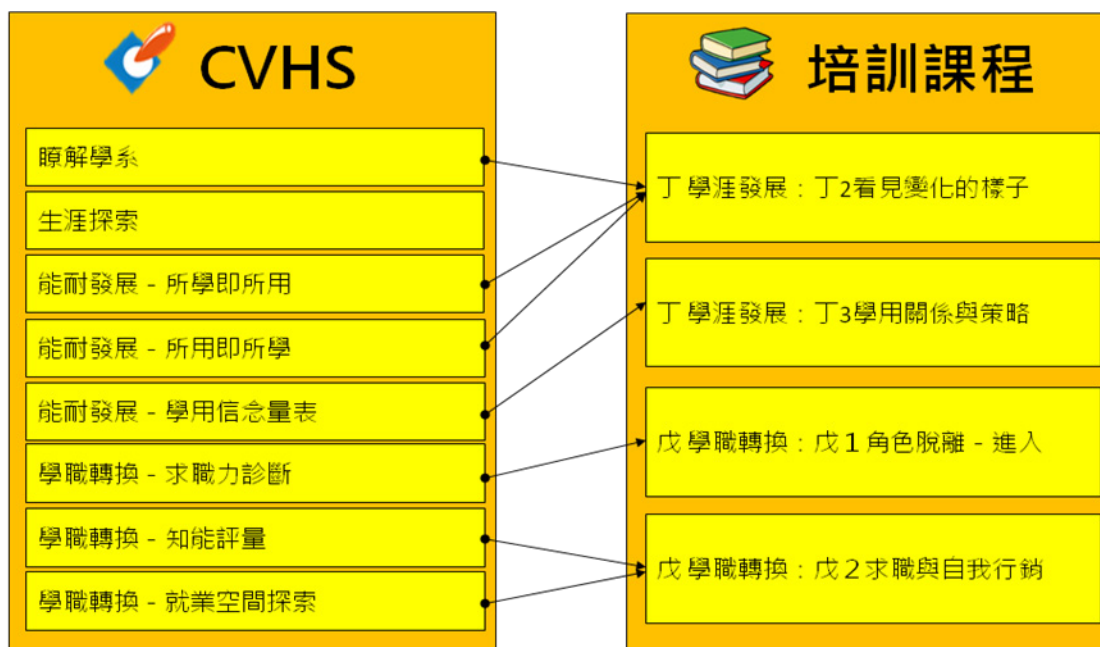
CVHS

瞭解學系

生涯探索

能耐發展 - 所學即所用

能耐發展 - 所用即所學

能耐發展 - 學用信念量表

學職轉換 - 求職力診斷

學職轉換 - 知能評量

學職轉換 - 就業空間探索

培訓課程

丁 學涯發展：丁2看見變化的樣子

丁 學涯發展：丁3學用關係與策略

戊 學職轉換：戊１角色脫離 - 進入

戊 學職轉換：戊２求職與自我行銷